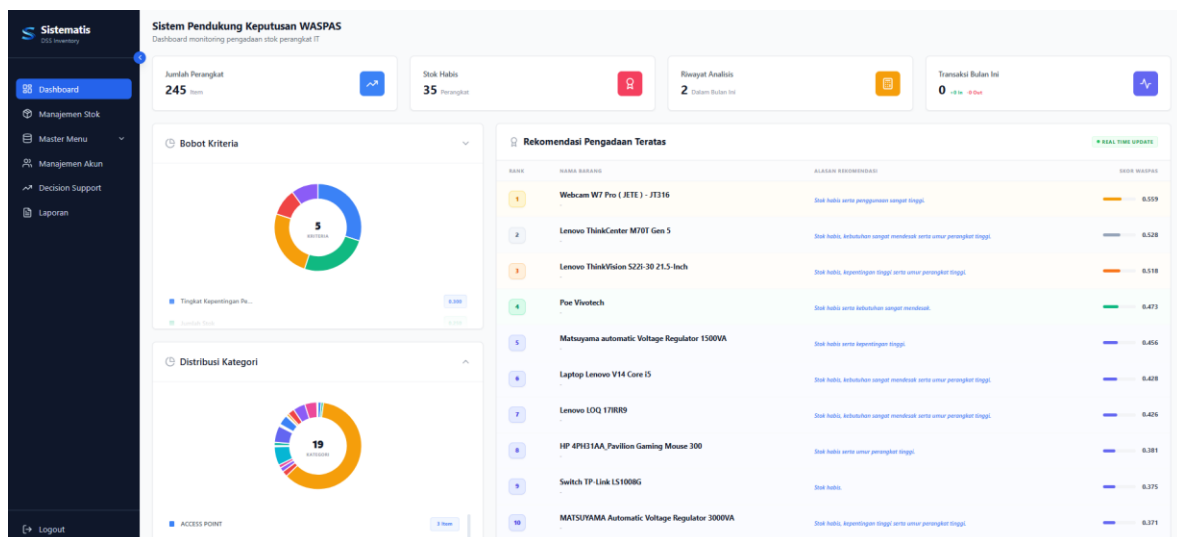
Sistematis
DSS Inventory

Dashboard
Manajemen Stok
Master Menu
Manajemen Akun
Decision Support
Laporan

Logout

Sistem Pendukung Keputusan WASPAS
Dashboard monitoring pengadaan stok perangkat IT

Jumlah Perangkat
245 Item

Stok Habis
35 Perangkat

Riwayat Analisis
2 Dalam Bulan Ini

Transaksi Bulan Ini
0 +0 In -0 Out

Bobot Kriteria

5
KRITERIA

Tingkat Kepentingan Pe... 0.300
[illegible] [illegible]

Distribusi Kategori

19
KATEGORI

ACCESS POINT 3 Item

Rekomendasi Pengadaan Teratas

REAL TIME UPDATE

| RANK | NAMA BARANG | ALASAN REKOMENDASI | SKOR WASPAS |
|---|---|---|---|
| 1 | Webcam W7 Pro ( JETE ) - JT316 | Stok habis serta penggunaan sangat tinggi. | 0.559 |
| 2 | Lenovo ThinkCenter M70T Gen 5 | Stok habis, kebutuhan sangat mendesak serta umur perangkat tinggi. | 0.528 |
| 3 | Lenovo ThinkVision S22i-30 21.5-Inch | Stok habis, kepentingan tinggi serta umur perangkat tinggi. | 0.518 |
| 4 | Poe Vivotech | Stok habis serta kebutuhan sangat mendesak. | 0.473 |
| 5 | Matsuyama automatic Voltage Regulator 1500VA | Stok habis serta kepentingan tinggi. | 0.456 |
| 6 | Laptop Lenovo V14 Core I5 | Stok habis, kebutuhan sangat mendesak serta umur perangkat tinggi. | 0.428 |
| 7 | Lenovo LOQ 17IRR9 | Stok habis, kebutuhan sangat mendesak serta umur perangkat tinggi. | 0.426 |
| 8 | HP 4PH31AA_Pavilion Gaming Mouse 300 | Stok habis serta umur perangkat tinggi. | 0.381 |
| 9 | Switch TP-Link LS1008G | Stok habis. | 0.375 |
| 10 | MATSUYAMA Automatic Voltage Regulator 3000VA | Stok habis, kepentingan tinggi serta umur perangkat tinggi. | 0.371 |